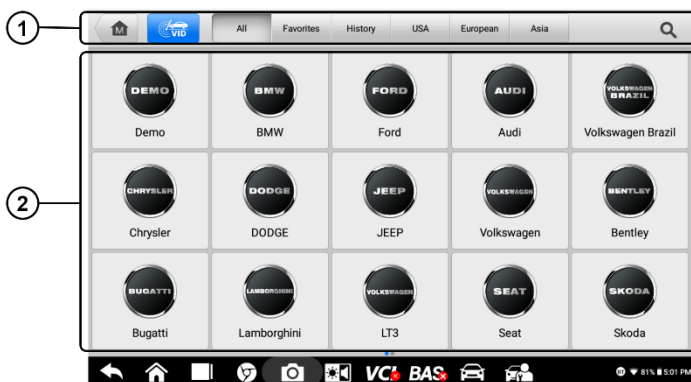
1

VID

All

Favorites

History

USA

European

Asia

2

DEMO
Demo

BMW
BMW

FORD
Ford

AUDI
Audi

VOLKSWAGEN BRAZIL
Volkswagen Brazil

CHRYSLER
Chrysler

DODGE
DODGE

JEEP
JEEP

VOLKSWAGEN
Volkswagen

BENTLEY
Bentley

BUGATTI
Bugatti

LAMBORGHINI
Lamborghini

VOLKSWAGEN
LT3

SEAT
Seat

SKODA
Skoda

VCI BAS

81% 5:01 PM